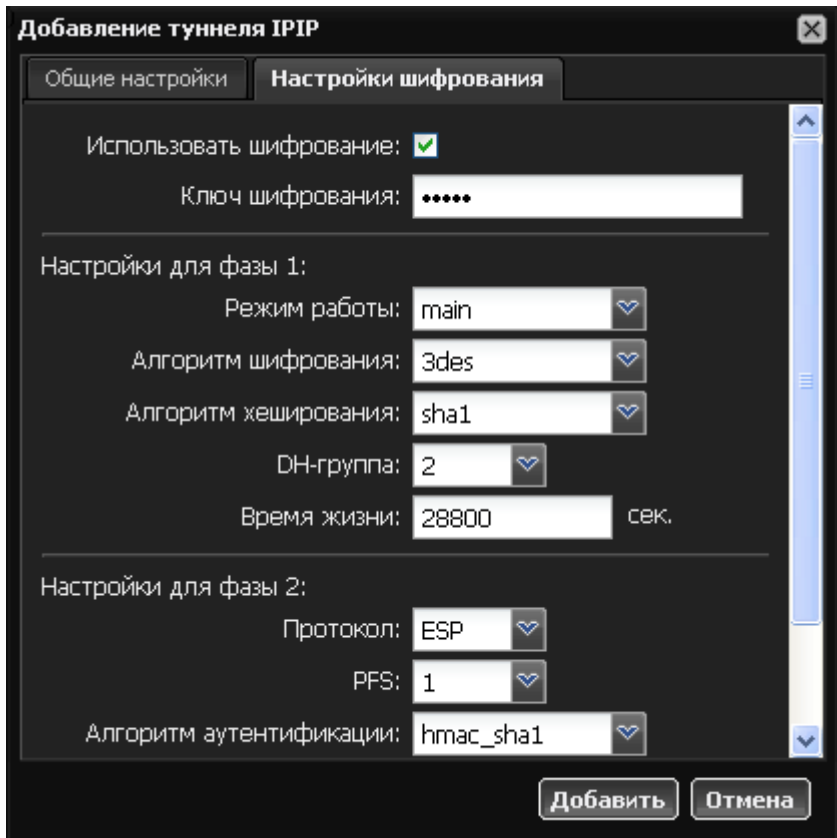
Добавление туннеля IPIP

Общие настройки | Настройки шифрования

Использовать шифрование: ☑
Ключ шифрования: •••••

Настройки для фазы 1:
Режим работы: main
Алгоритм шифрования: 3des
Алгоритм хеширования: sha1
DH-группа: 2
Время жизни: 28800 сек.

Настройки для фазы 2:
Протокол: ESP
PFS: 1
Алгоритм аутентификации: hmac_sha1

Добавить | Отмена